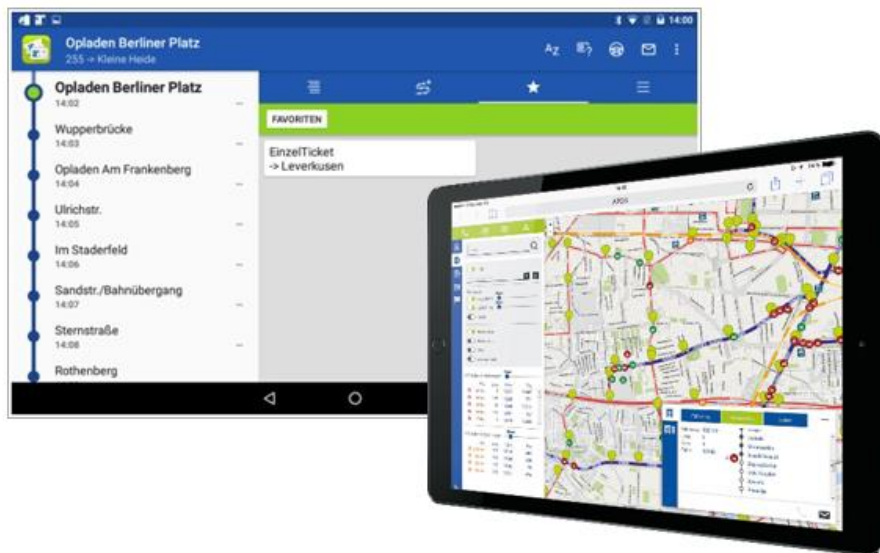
14:00

Opladen Berliner Platz
255 -> Kleine Heide

Opladen Berliner Platz
14:02

Wupperbrücke
14:03

Opladen Am Frankenberg
14:04

Ulrichstr.
14:05

Im Staderfeld
14:06

Sandstr./Bahnübergang
14:07

Sternstraße
14:08

Rothenberg

FAVORITEN

EinzelTicket
-> Leverkusen

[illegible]